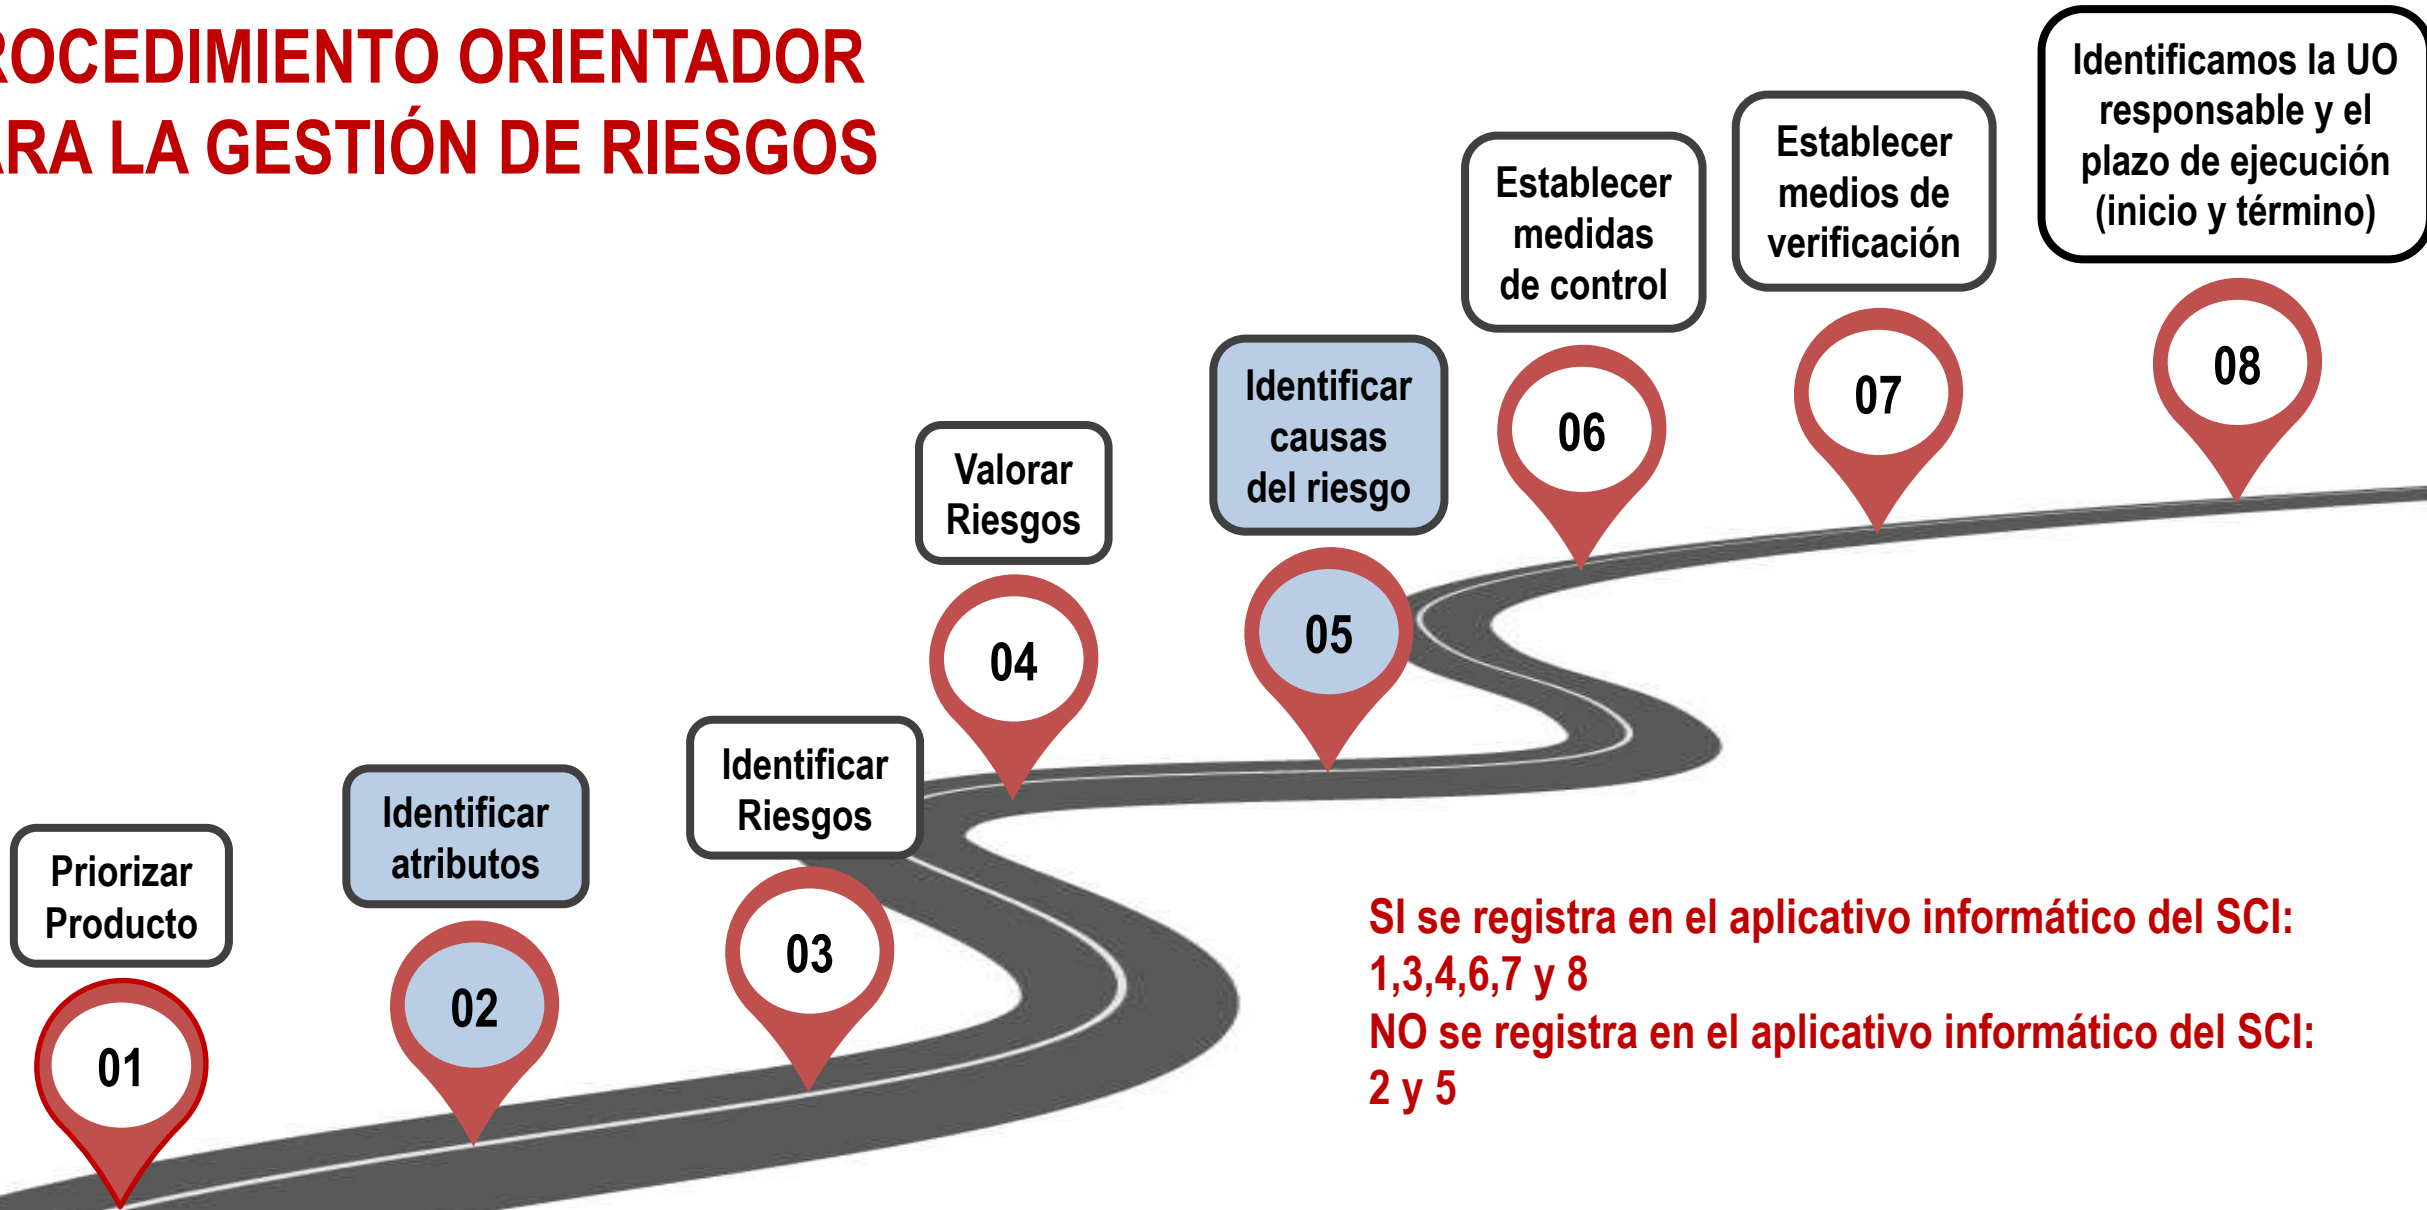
ROCEDIMIENTO ORIENTADOR
RA LA GESTIÓN DE RIESGOS

Priorizar Producto

01

Identificar atributos

02

Identificar Riesgos

03

Valorar Riesgos

04

Identificar causas del riesgo

05

Establecer medidas de control

06

Establecer medios de verificación

07

Identificamos la UO responsable y el plazo de ejecución (inicio y término)

08

SI se registra en el aplicativo informático del SCI: 1,3,4,6,7 y 8
NO se registra en el aplicativo informático del SCI: 2 y 5